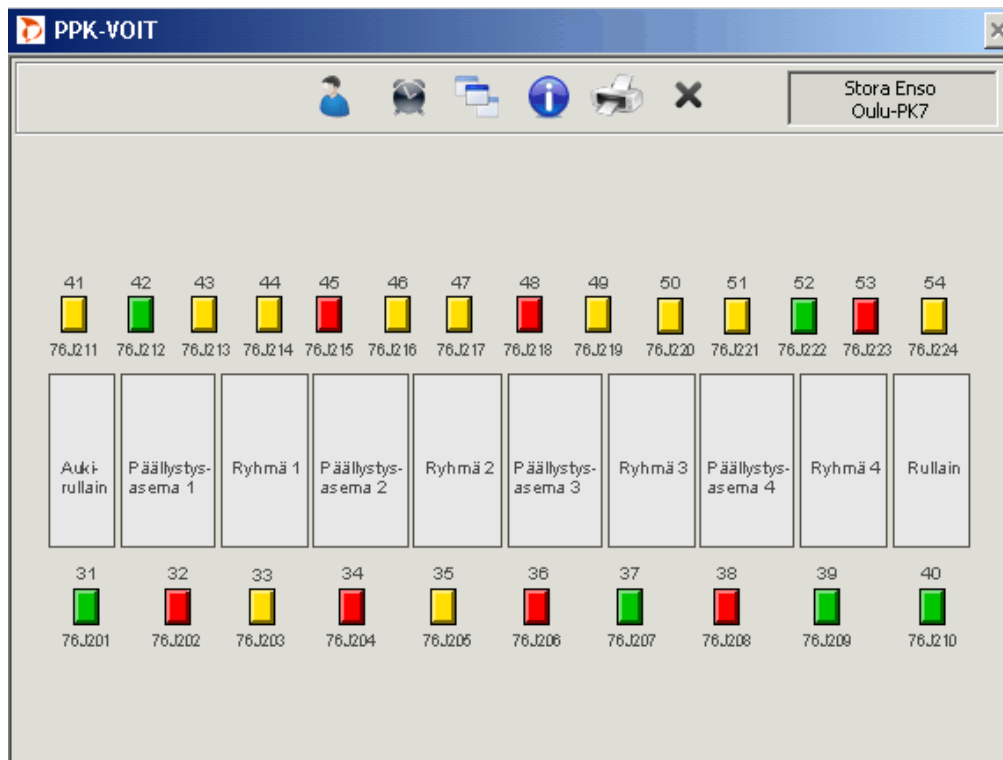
PPK-VOIT

Stora Enso
Oulu-PK7

41 42 43 44 45 46 47 48 49 50 51 52 53 54

76J211 76J212 76J213 76J214 76J215 76J216 76J217 76J218 76J219 76J220 76J221 76J222 76J223 76J224

Auki-rullain

Päällystys-asema 1

Ryhmä 1

Päällystys-asema 2

Ryhmä 2

Päällystys-asema 3

Ryhmä 3

Päällystys-asema 4

Ryhmä 4

Rullain

31 32 33 34 35 36 37 38 39 40

76J201 76J202 76J203 76J204 76J205 76J206 76J207 76J208 76J209 76J210